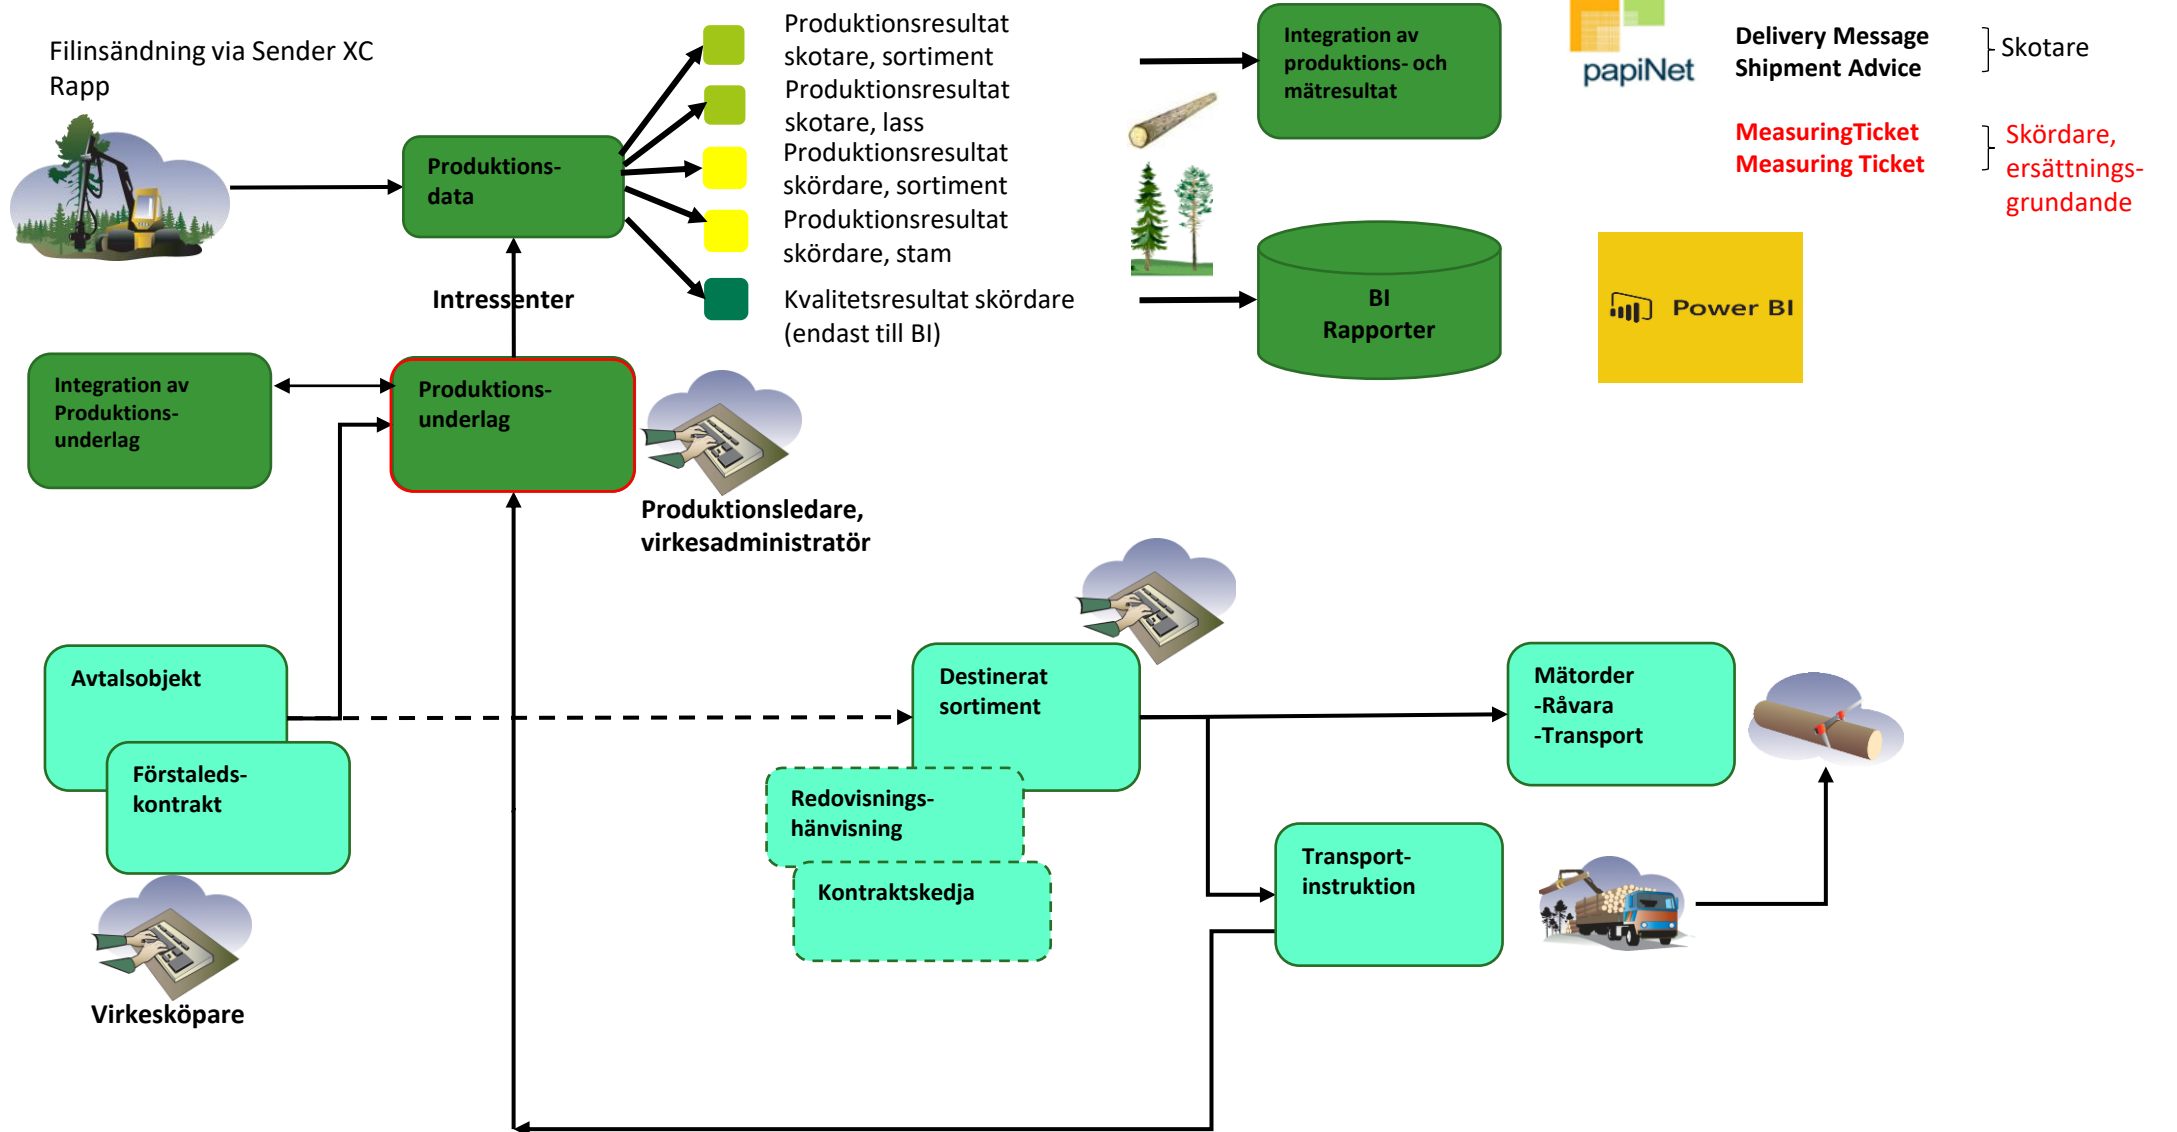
Filinsändning via Sender XC Rapp

Produktions-data

Produktionsresultat skotare, sortiment

Produktionsresultat skotare, lass

Produktionsresultat skördare, sortiment

Produktionsresultat skördare, stam

Kvalitetsresultat skördare (endast till BI)

Integration av produktions- och mätresultat

papiNet

Delivery Message
Shipment Advice

Skotare

MeasuringTicket
Measuring Ticket

Skördare, ersättnings-grundande

BI
Rapporter

Power BI

Intressenter

Integration av Produktions-underlag

Produktions-underlag

Produktionsledare, virkesadministratör

Avtalsobjekt

Förstaleds-kontrakt

Virkesköpare

Destinerat sortiment

Redovisnings-hänvisning

Kontraktskedja

Mätorder
-Råvara
-Transport

Transport-instruktion